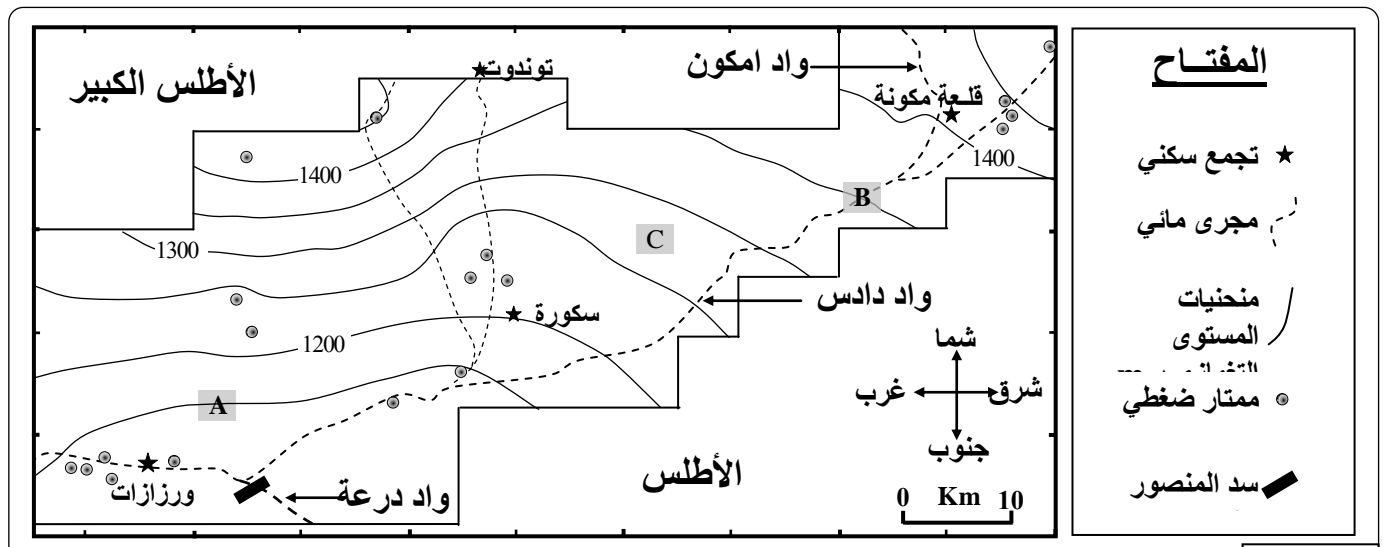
المفتـاح

تجمع سكني

مجرى مائي

منحنيات المستوى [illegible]

ممتار ضغطي

سد المنصور

الأطلس الكبير

تونندوت

واد امكون

قلعة مكونة

1400

1400

1300

B

C

واد دادس

سكورة

1200

A

شما

شرق

غرب

جنوب

ورزازات

واد درعة

الأطلس

0 Km 10